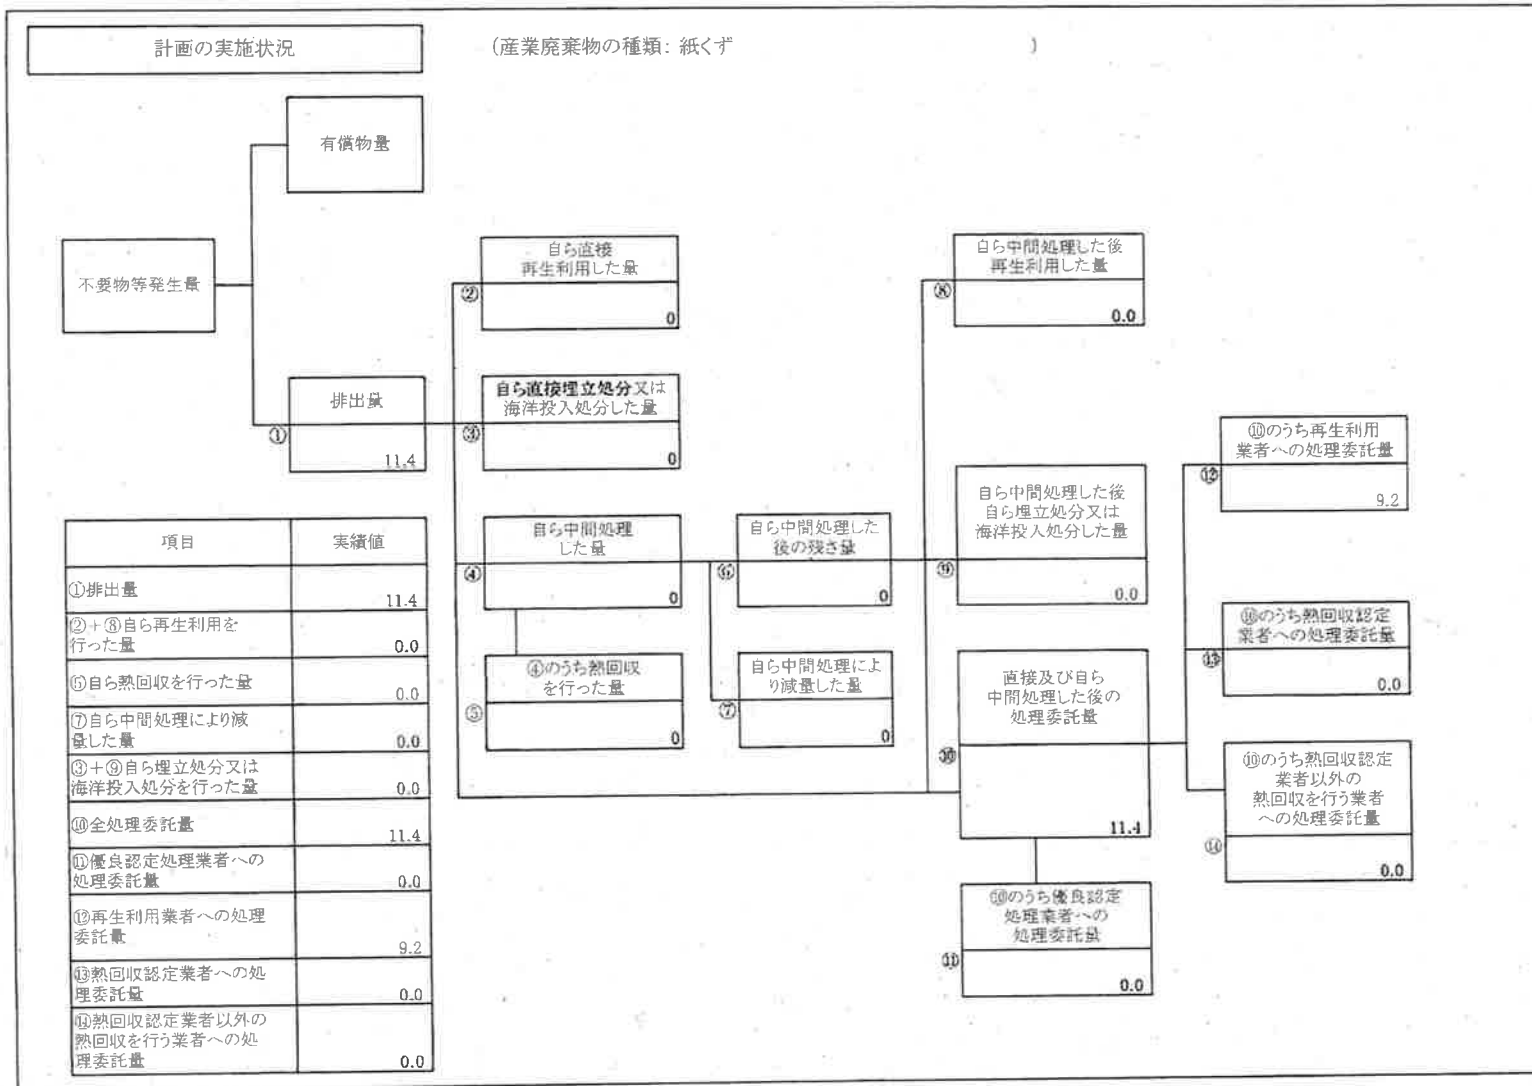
計画の実施状況

（産業廃棄物の種類：紙くず　　　　　　　　　）

有償物量

不要物等発生量

排出量
①
11.4

②
自ら直接再生利用した量
0

③
自ら直接埋立処分又は海洋投入処分した量
0

④
自ら中間処理した量
0

④のうち熱回収を行った量
⑤
0

⑥
自ら中間処理した後の残さ量
0

自ら中間処理により減量した量
⑦
0

⑧
自ら中間処理した後再生利用した量
0.0

⑨
自ら中間処理した後自ら埋立処分又は海洋投入処分した量
0.0

⑩
直接及び自ら中間処理した後の処理委託量
11.4

⑪
⑩のうち優良認定処理業者への処理委託量
0.0

⑫
⑩のうち再生利用業者への処理委託量
9.2

⑬
⑩のうち熱回収認定業者への処理委託量
0.0

⑭
⑩のうち熱回収認定業者以外の熱回収を行う業者への処理委託量
0.0

| 項目 | 実績値 |
|---|---|
| ①排出量 | 11.4 |
| ②＋⑧自ら再生利用を行った量 | 0.0 |
| ⑤自ら熱回収を行った量 | 0.0 |
| ⑦自ら中間処理により減量した量 | 0.0 |
| ③＋⑨自ら埋立処分又は海洋投入処分を行った量 | 0.0 |
| ⑩全処理委託量 | 11.4 |
| ⑪優良認定処理業者への処理委託量 | 0.0 |
| ⑫再生利用業者への処理委託量 | 9.2 |
| ⑬熱回収認定業者への処理委託量 | 0.0 |
| ⑭熱回収認定業者以外の熱回収を行う業者への処理委託量 | 0.0 |